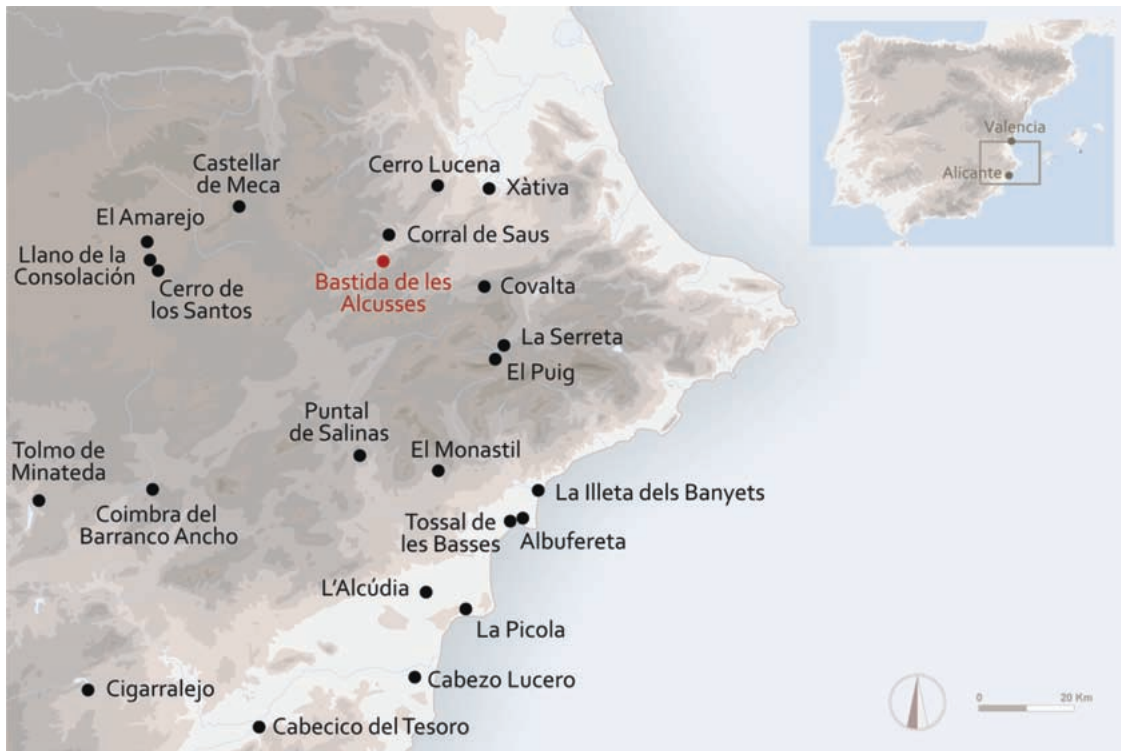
Valencia
Alicante
Castellar de Meca
Cerro Lucena
Xàtiva
El Amarejo
Corral de Saus
Llano de la Consolación
Cerro de los Santos
Bastida de les Alcusses
Covalta
La Serreta
El Puig
Puntal de Salinas
Tolmo de Minateda
El Monastil
Coimbra del Barranco Ancho
La Illeta dels Banyets
Tossal de les Basses
Albufereta
L'Alcúdia
La Picola
Cabezo Lucero
Cigarralejo
Cabecico del Tesoro
0
20 Km